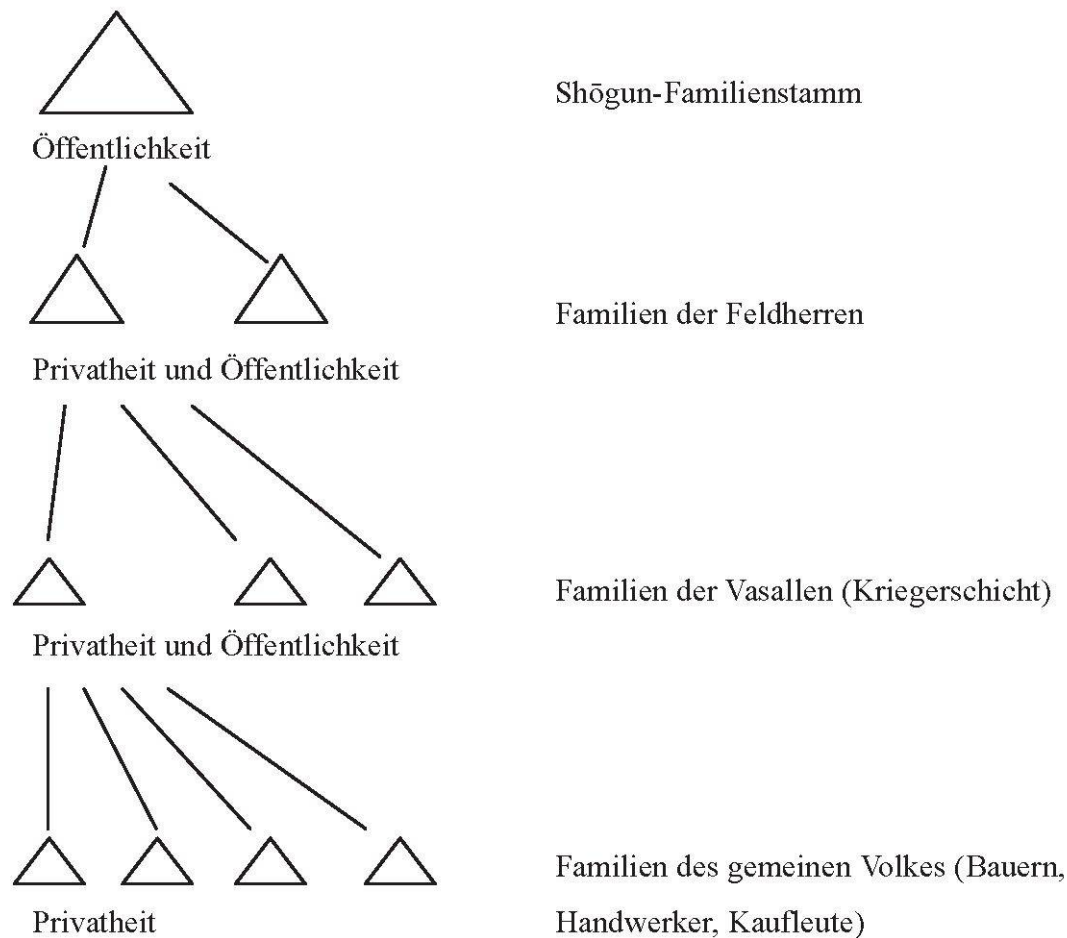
Shōgun-Familienstamm

Öffentlichkeit

Familien der Feldherren

Privatheit und Öffentlichkeit

Familien der Vasallen (Kriegerschicht)

Privatheit und Öffentlichkeit

Familien des gemeinen Volkes (Bauern, Handwerker, Kaufleute)

Privatheit